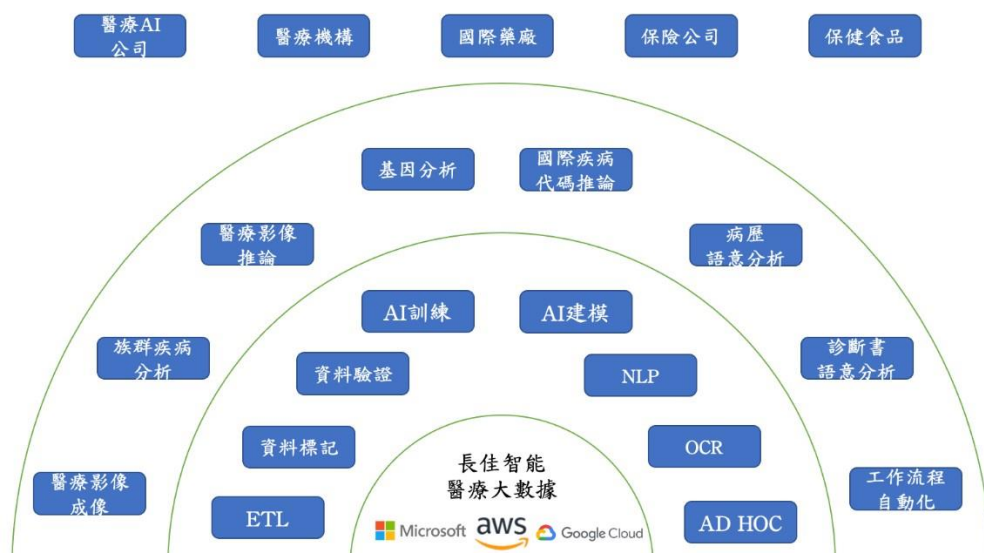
醫療AI公司

醫療機構

國際藥廠

保險公司

保健食品

基因分析

國際疾病代碼推論

醫療影像推論

病歷語意分析

AI訓練

AI建模

族群疾病分析

資料驗證

NLP

診斷書語意分析

資料標記

OCR

醫療影像成像

長佳智能
醫療大數據

工作流程自動化

ETL

AD HOC

Microsoft aws Google Cloud